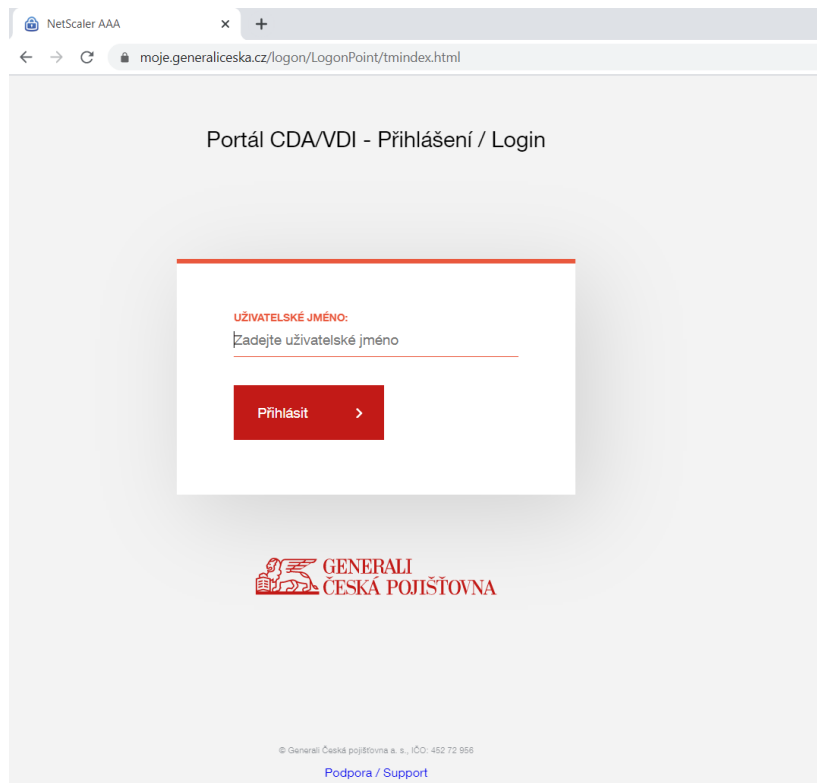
NetScaler AAA ×  +

moje.generaliceska.cz/logon/LogonPoint/tmindex.html

Portál CDA/VDI - Přihlášení / Login

UŽIVATELSKÉ JMÉNO:
Zadejte uživatelské jméno

Přihlásit >

GENERALI
ČESKÁ POJIŠŤOVNA

© Generali Česká pojišťovna a. s., IČO: 452 72 956

Podpora / Support